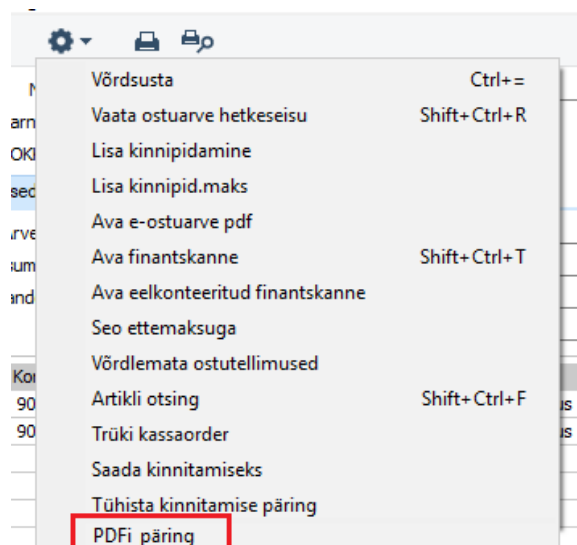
Võrdsusta Ctrl+=
Vaata ostuarve hetkeseisu Shift+Ctrl+R
Lisa kinnipidamine
Lisa kinnipid.maks
Ava e-ostuarve pdf
Ava finantskanne Shift+Ctrl+T
Ava eelkonteeritud finantskanne
Seo ettemaksuga
Võrdlemata ostutellimused
Artikli otsing Shift+Ctrl+F
Trüki kassaorder
Saada kinnitamiseks
Tühista kinnitamise päring
PDFi päring

N
arn
OKI
sed
rve
sum
and
Ko
90
90
us
us